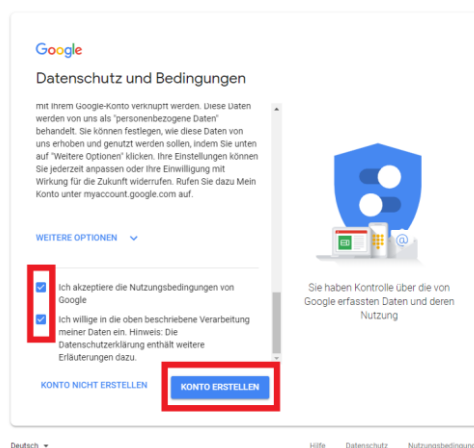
Google

Datenschutz und Bedingungen

mit Ihrem Google-Konto verknüpft werden. Diese Daten werden von uns als "personenbezogene Daten" behandelt. Sie können festlegen, wie diese Daten von uns erhoben und genutzt werden sollen, indem Sie unten auf "Weitere Optionen" klicken. Ihre Einstellungen können Sie jederzeit anpassen oder Ihre Einwilligung mit Wirkung für die Zukunft widerrufen. Rufen Sie dazu Mein Konto unter myaccount.google.com auf.

WEITERE OPTIONEN

Ich akzeptiere die Nutzungsbedingungen von Google

Ich willige in die oben beschriebene Verarbeitung meiner Daten ein. Hinweis: Die Datenschutzerklärung enthält weitere Erläuterungen dazu.

KONTO NICHT ERSTELLEN

KONTO ERSTELLEN

Sie haben Kontrolle über die von Google erfassten Daten und deren Nutzung

Deutsch

Hilfe Datenschutz Nutzungsbedingungen